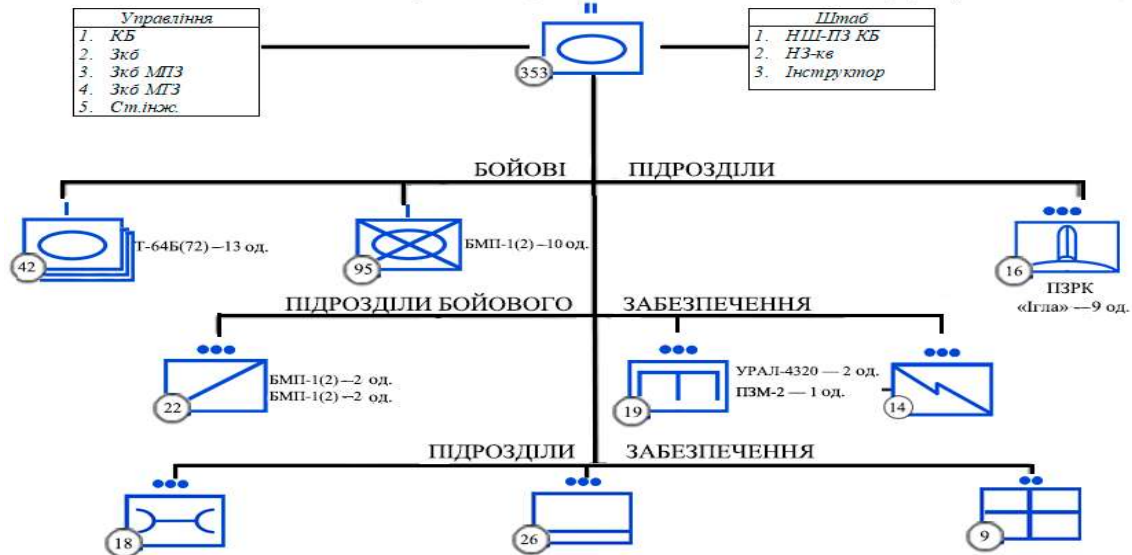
Управління
1. КБ
2. Зкб
3. Зкб МПЗ
4. Зкб МТЗ
5. Ст.інж.

II

353

Штаб
1. НШ-ПЗ КБ
2. НЗ-кв
3. Інструктор

БОЙОВІ ПІДРОЗДІЛИ

I
42
Т-64Б(72) –13 од.

I
95
БМП-1(2) –10 од.

●●●
16
ПЗРК «Ігла» –-9 од.

ПІДРОЗДІЛИ БОЙОВОГО ЗАБЕЗПЕЧЕННЯ

●●●
22
БМП-1(2) –2 од.
БМП-1(2) –2 од.

●●●
19
УРАЛ-4320 — 2 од.
ПЗМ-2 — 1 од.

●●●
14

ПІДРОЗДІЛИ ЗАБЕЗПЕЧЕННЯ

●●●
18

●●●
26

●●
9